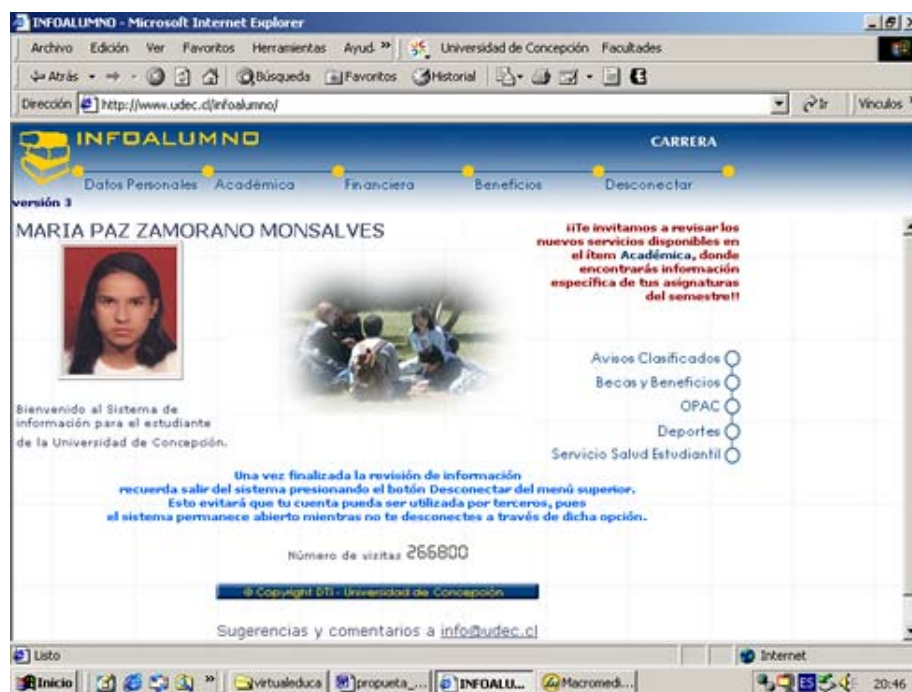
INFOALUMNO - Microsoft Internet Explorer

Archivo Edición Ver Favoritos Herramientas Ayud » Universidad de Concepción Facultades

Atrás Búsqueda Favoritos Historial

Dirección http://www.udec.cl/infoalumno/ Ir Vínculos

INFOALUMNO

CARRERA

Datos Personales Académica Financiera Beneficios Desconectar

versión 3

MARIA PAZ ZAMORANO MONSALVES

¡¡Te invitamos a revisar los nuevos servicios disponibles en el ítem Académica, donde encontrarás información específica de tus asignaturas del semestre!!

Avisos Clasificados

Becas y Beneficios

OPAC

Deportes

Servicio Salud Estudiantil

Bienvenido al Sistema de información para el estudiante de la Universidad de Concepción.

Una vez finalizada la revisión de información recuerda salir del sistema presionando el botón Desconectar del menú superior. Esto evitará que tu cuenta pueda ser utilizada por terceros, pues el sistema permanece abierto mientras no te desconectes a través de dicha opción.

Número de visitas 266800

© Copyright DTI - Universidad de Concepción

Sugerencias y comentarios a info@udec.cl

Listo

Internet

Inicio virtualeduca propueta_... INFOALU... Macromedi...

20:46